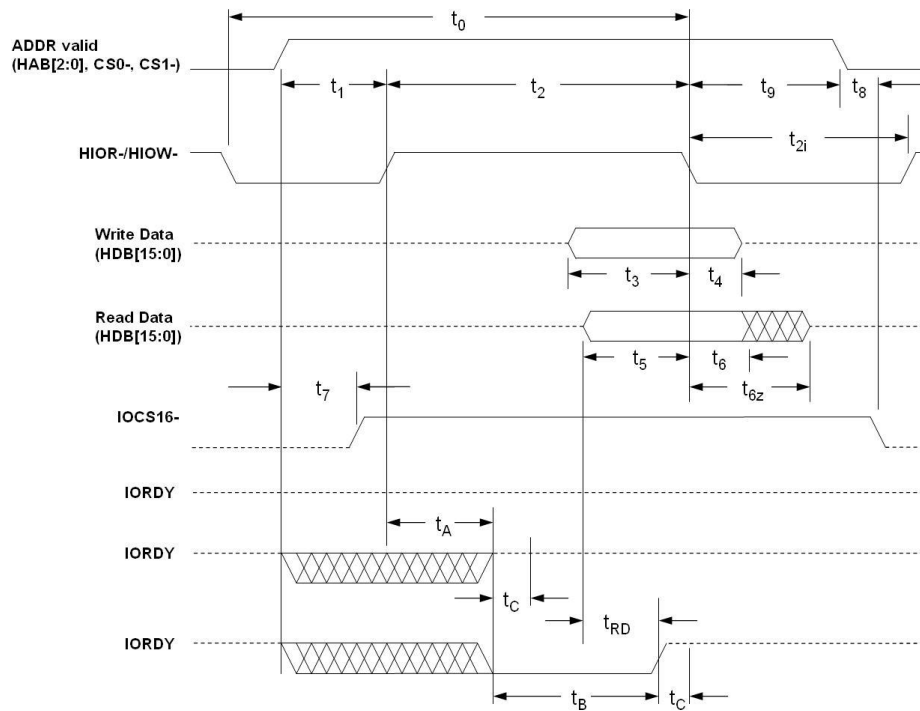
$t_0$

ADDR valid (HAB[2:0], CS0-, CS1-)

$t_1$ $t_2$ $t_9$ $t_8$

$t_{2i}$

HIOR-/HIOW-

Write Data (HDB[15:0])

$t_3$ $t_4$

Read Data (HDB[15:0])

$t_5$ $t_6$

$t_{6z}$

$t_7$

IOCS16-

IORDY

$t_A$

IORDY

$t_C$

$t_{RD}$

IORDY

$t_B$ $t_C$